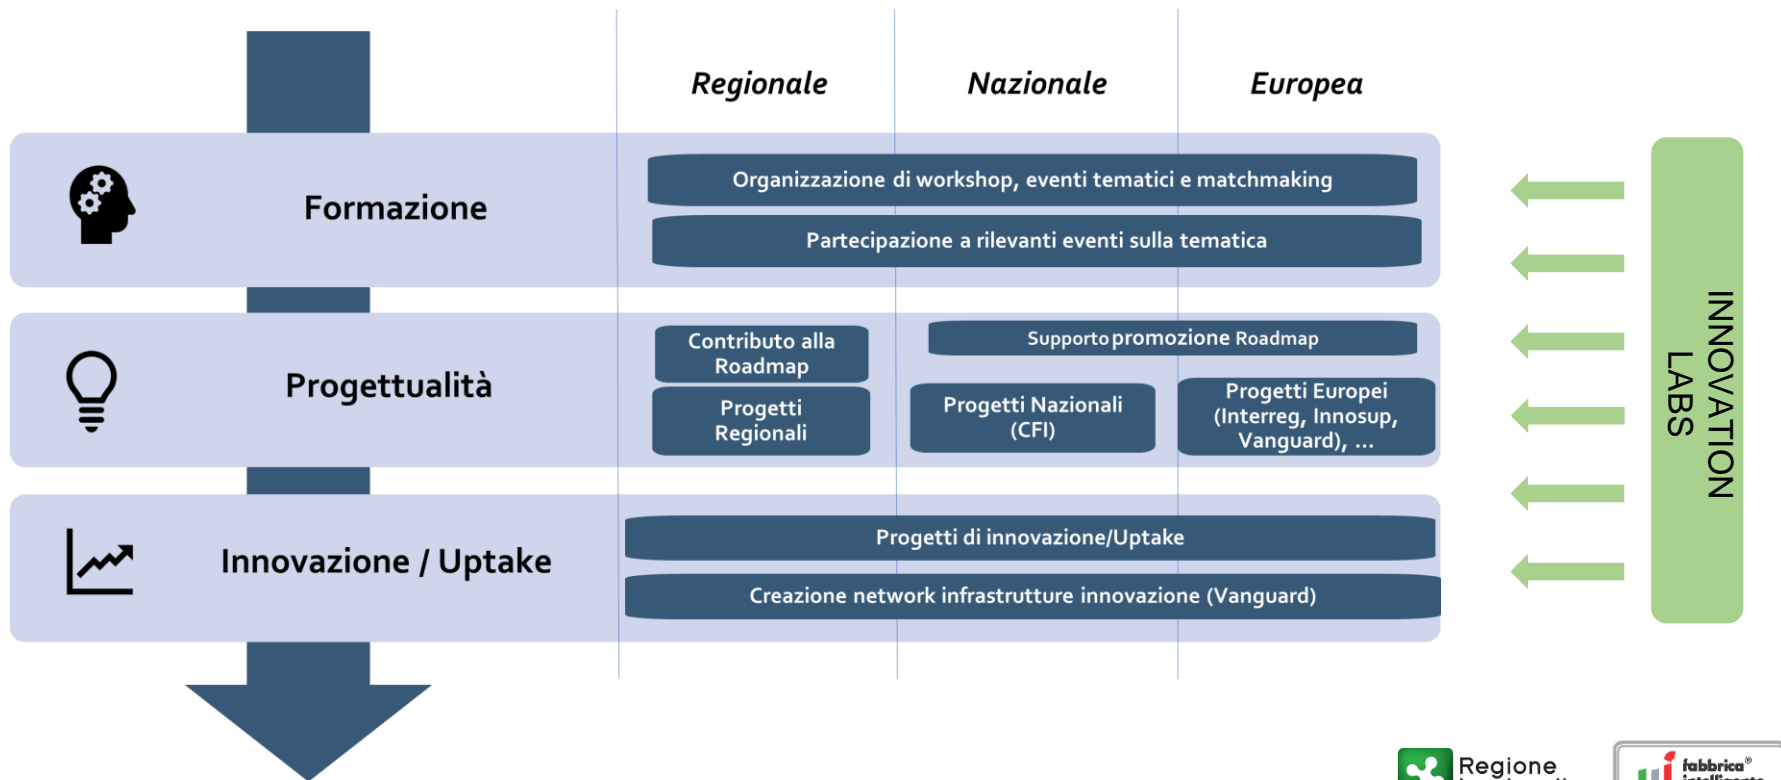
Regionale

Nazionale

Europea

Formazione

Organizzazione di workshop, eventi tematici e matchmaking

Partecipazione a rilevanti eventi sulla tematica

Progettualità

Contributo alla Roadmap

Supporto promozione Roadmap

Progetti Regionali

Progetti Nazionali (CFI)

Progetti Europei (Interreg, Innosup, Vanguard), …

Innovazione / Uptake

Progetti di innovazione/Uptake

Creazione network infrastrutture innovazione (Vanguard)

INNOVATION LABS

Regione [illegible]

fabbrica® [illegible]